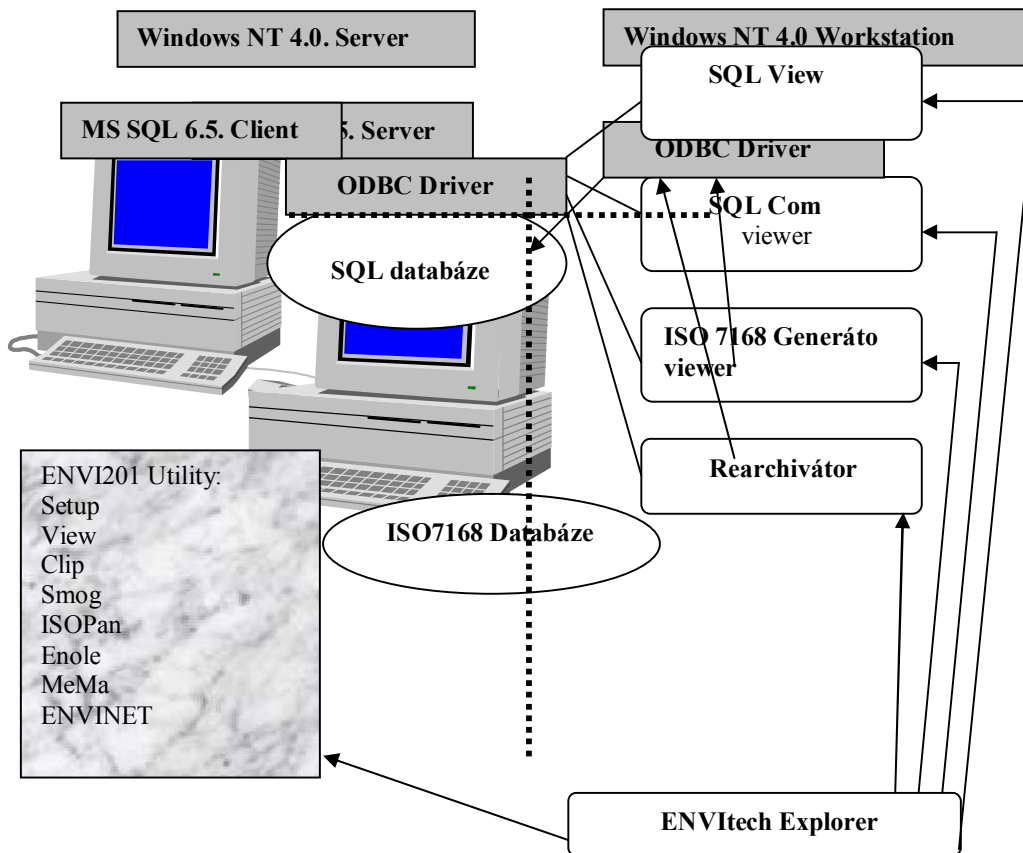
Windows NT 4.0. Server

Windows NT 4.0 Workstation

SQL View

MS SQL 6.5. Client

5. Server

ODBC Driver

ODBC Driver

SQL Com viewer

SQL databáze

ISO 7168 Generáto viewer

Rearchivátor

ENVI201 Utility:
Setup
View
Clip
Smog
ISOPan
Enole
MeMa
ENVINET

ISO7168 Databáze

ENVItech Explorer